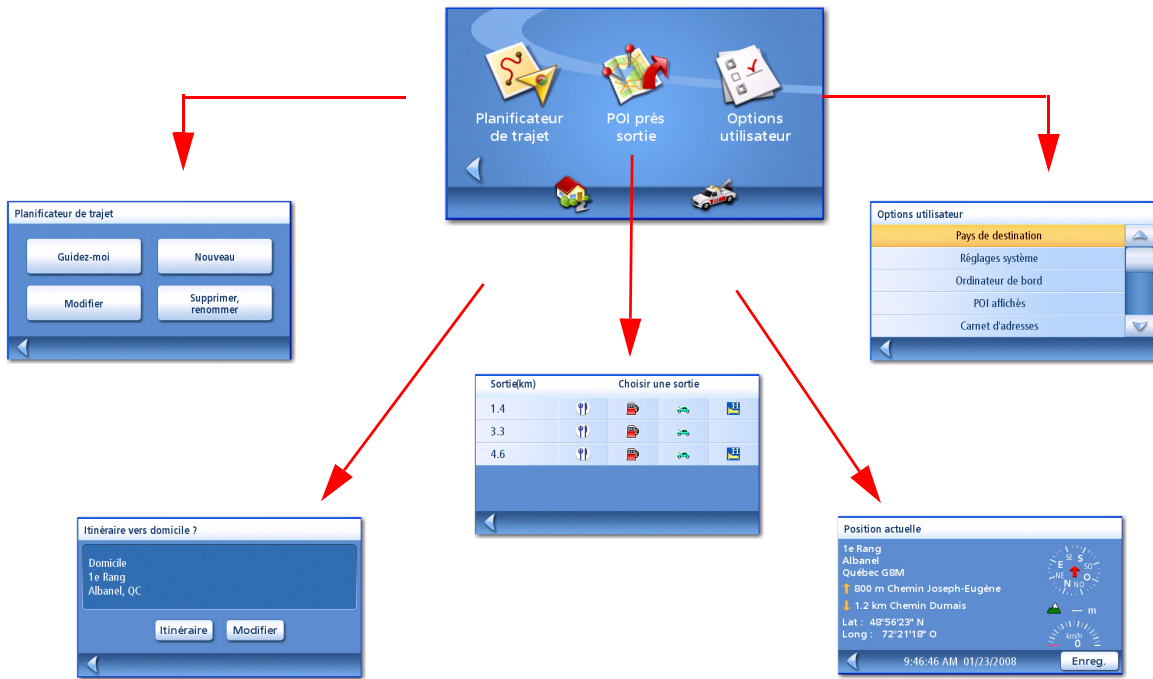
Planificateur de trajet

POI près sortie

Options utilisateur

Planificateur de trajet

Guidez-moi

Nouveau

Modifier

Supprimer, renommer

Options utilisateur

Pays de destination

Réglages système

Ordinateur de bord

POI affichés

Carnet d'adresses

| Sortie(km) | Choisir une sortie | | | |
|---|---|---|---|---|
| 1.4 | | | | |
| 3.3 | | | | |
| 4.6 | | | | |

Itinéraire vers domicile ?

Domicile
1e Rang
Albanel, QC

Itinéraire

Modifier

Position actuelle

1e Rang
Albanel
Québec G8M

800 m Chemin Joseph-Eugène

1.2 km Chemin Dumais

Lat : 48°56'23" N
Long : 72°21'18" O

S SE SO E O NE NO N

--- m

km/h
0

9:46:46 AM 01/23/2008

Enreg.